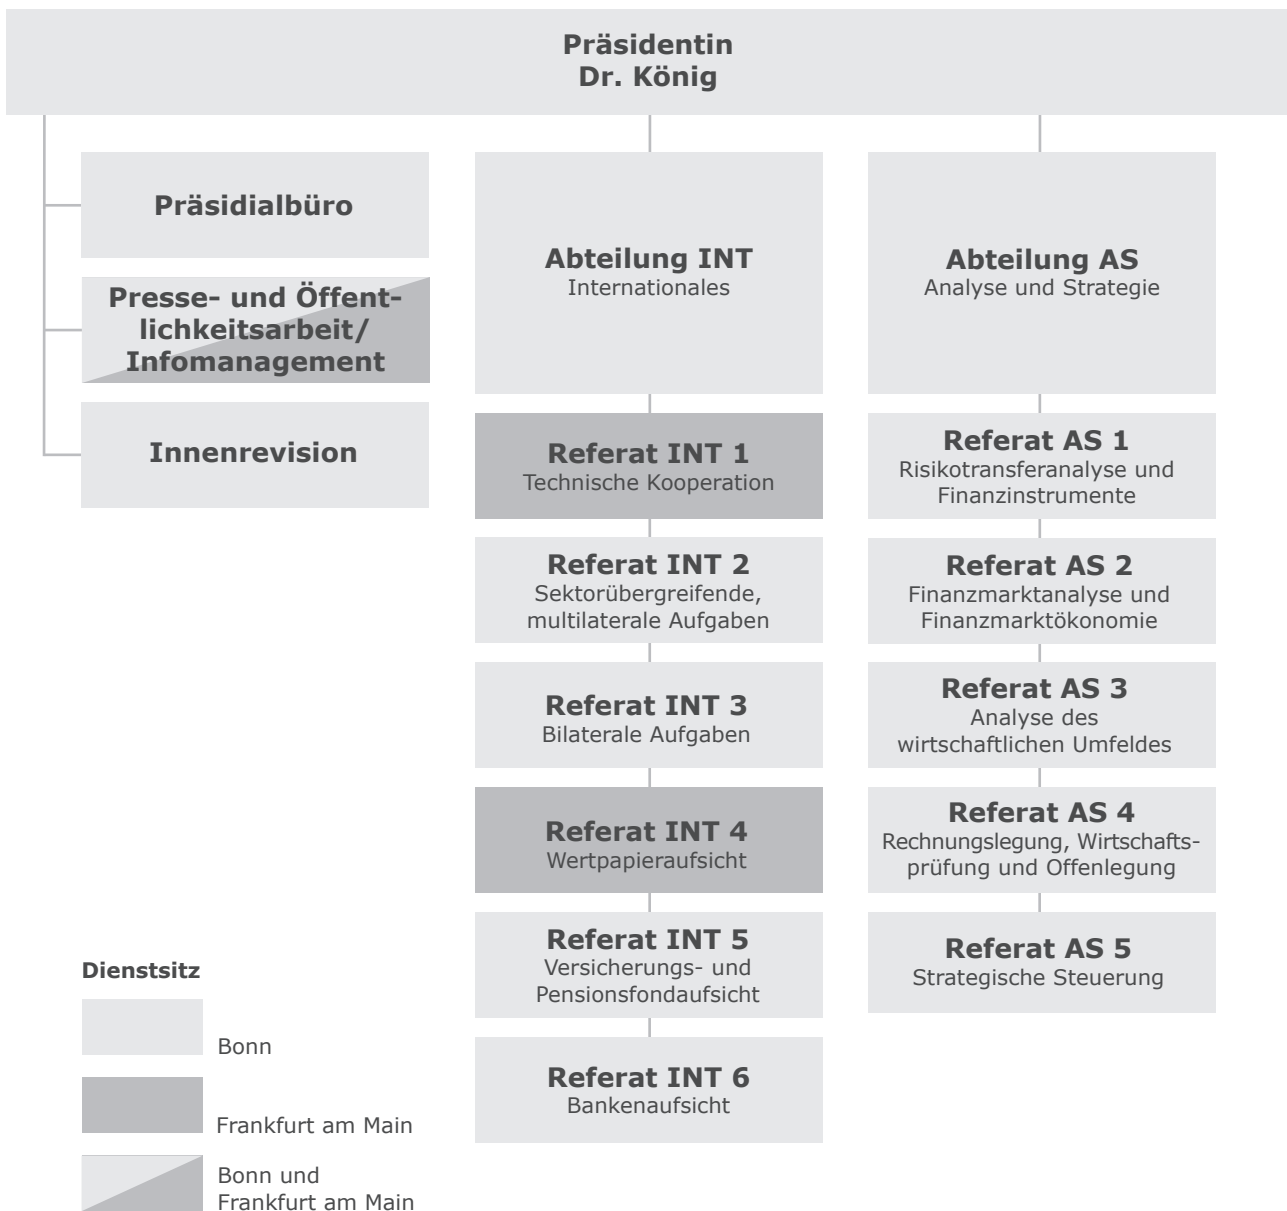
Präsidentin
Dr. König

Präsidialbüro

Presse- und Öffentlichkeitsarbeit/ Infomanagement

Innenrevision

Abteilung INT
Internationales

Referat INT 1
Technische Kooperation

Referat INT 2
Sektorübergreifende, multilaterale Aufgaben

Referat INT 3
Bilaterale Aufgaben

Referat INT 4
Wertpapieraufsicht

Referat INT 5
Versicherungs- und Pensionsfondaufsicht

Referat INT 6
Bankenaufsicht

Abteilung AS
Analyse und Strategie

Referat AS 1
Risikotransferanalyse und Finanzinstrumente

Referat AS 2
Finanzmarktanalyse und Finanzmarktökonomie

Referat AS 3
Analyse des wirtschaftlichen Umfeldes

Referat AS 4
Rechnungslegung, Wirtschaftsprüfung und Offenlegung

Referat AS 5
Strategische Steuerung

Dienstsitz

Bonn

Frankfurt am Main

Bonn und Frankfurt am Main